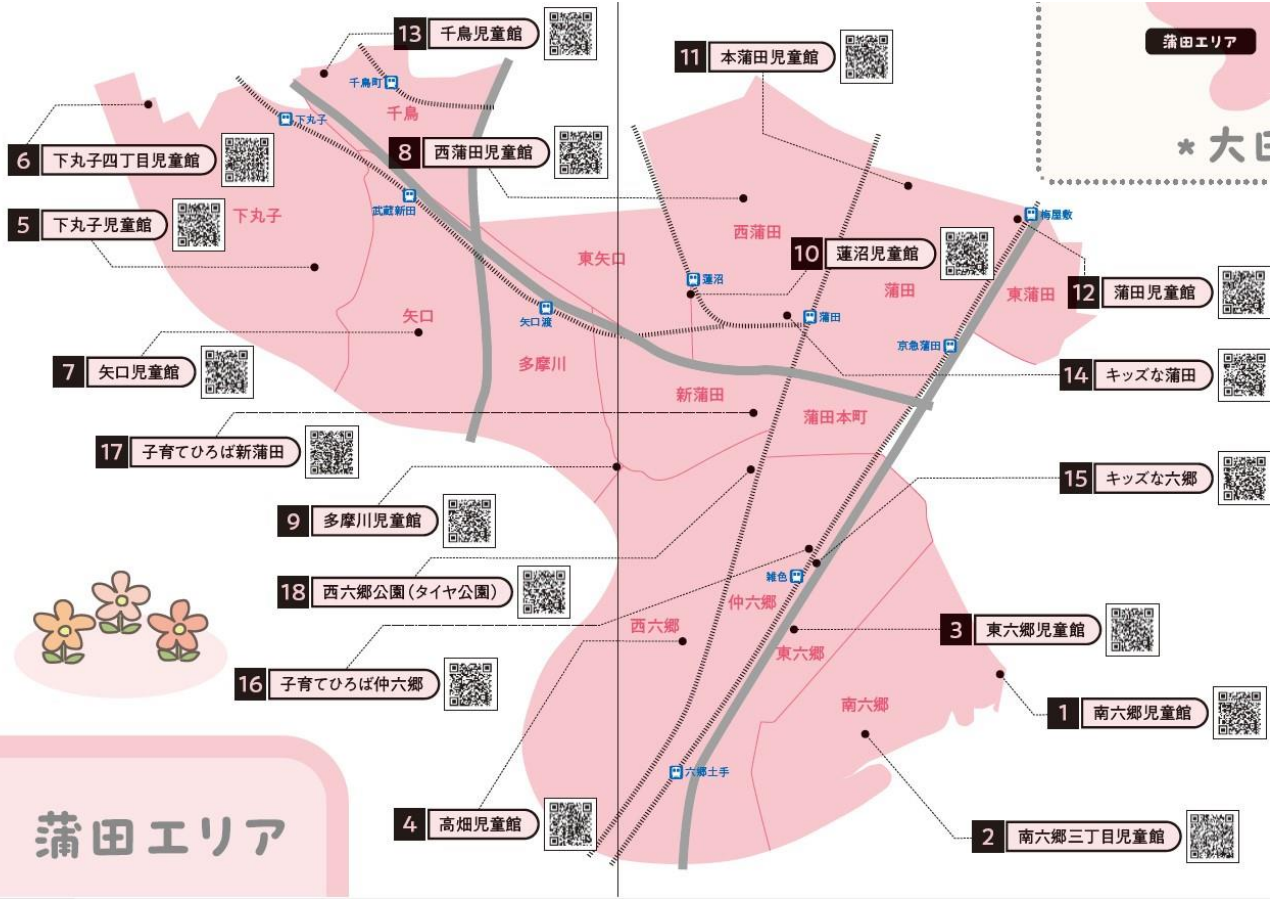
蒲田エリア

＊大田

13 千鳥児童館

11 本蒲田児童館

6 下丸子四丁目児童館

8 西蒲田児童館

5 下丸子児童館

10 蓮沼児童館

12 蒲田児童館

7 矢口児童館

14 キッズな蒲田

17 子育てひろば新蒲田

15 キッズな六郷

9 多摩川児童館

18 西六郷公園(タイヤ公園)

3 東六郷児童館

16 子育てひろば仲六郷

1 南六郷児童館

4 高畑児童館

2 南六郷三丁目児童館

千鳥町
千鳥
下丸子
下丸子
武蔵新田
東矢口
矢口
矢口渡
多摩川
西蒲田
蓮沼
蒲田
蒲田
東蒲田
梅屋敷
京急蒲田
新蒲田
蒲田本町
雑色
仲六郷
西六郷
東六郷
南六郷
六郷土手

蒲田エリア